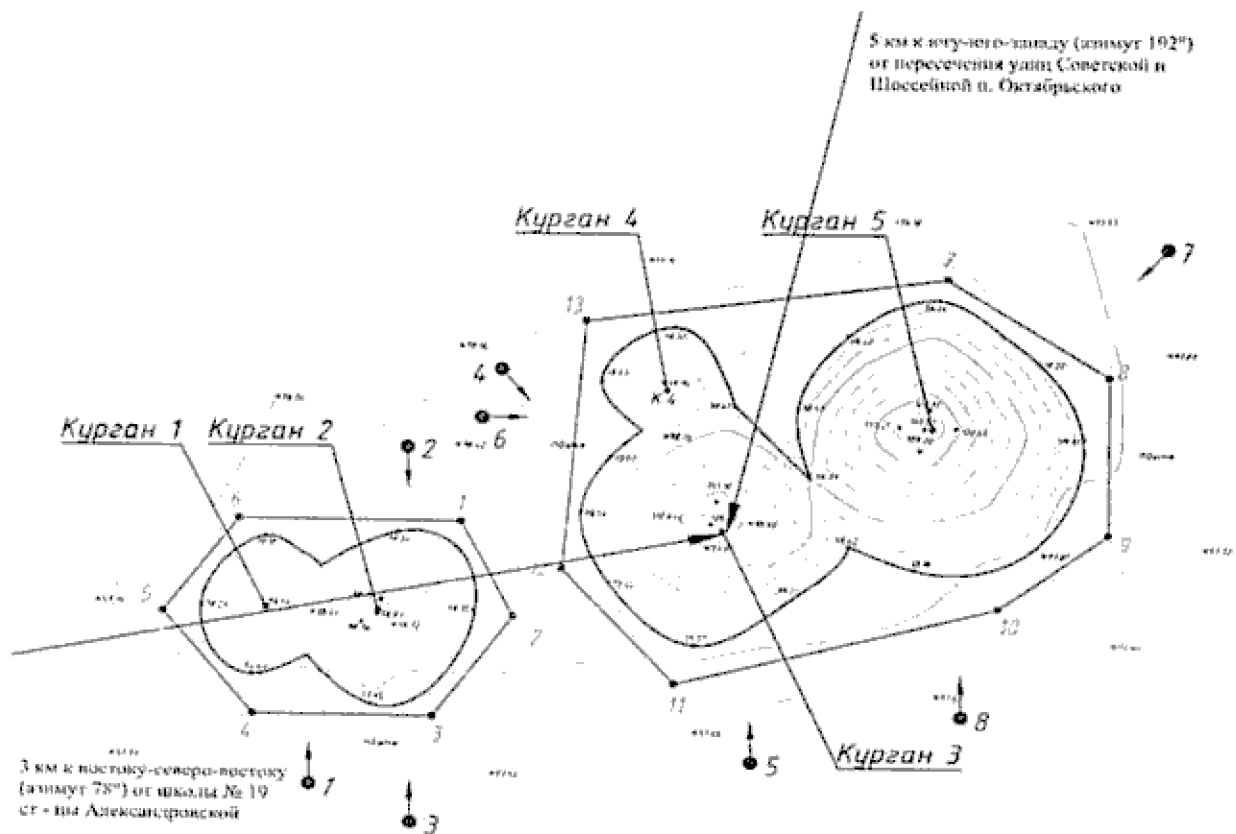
5 км к югу-юго-западу (азимут 192°) от пересечения улиц Советской и Шоссейной п. Октябрьского

Курган 4

Курган 5

Курган 1

Курган 2

Курган 3

К 4

1
2
3
4
5
6
7
8
9
10
11
12
13

1
2
3
4
5
6
7
8

3 км к востоку-северо-востоку (азимут 78°) от школы № 19 ст-цы Александровской